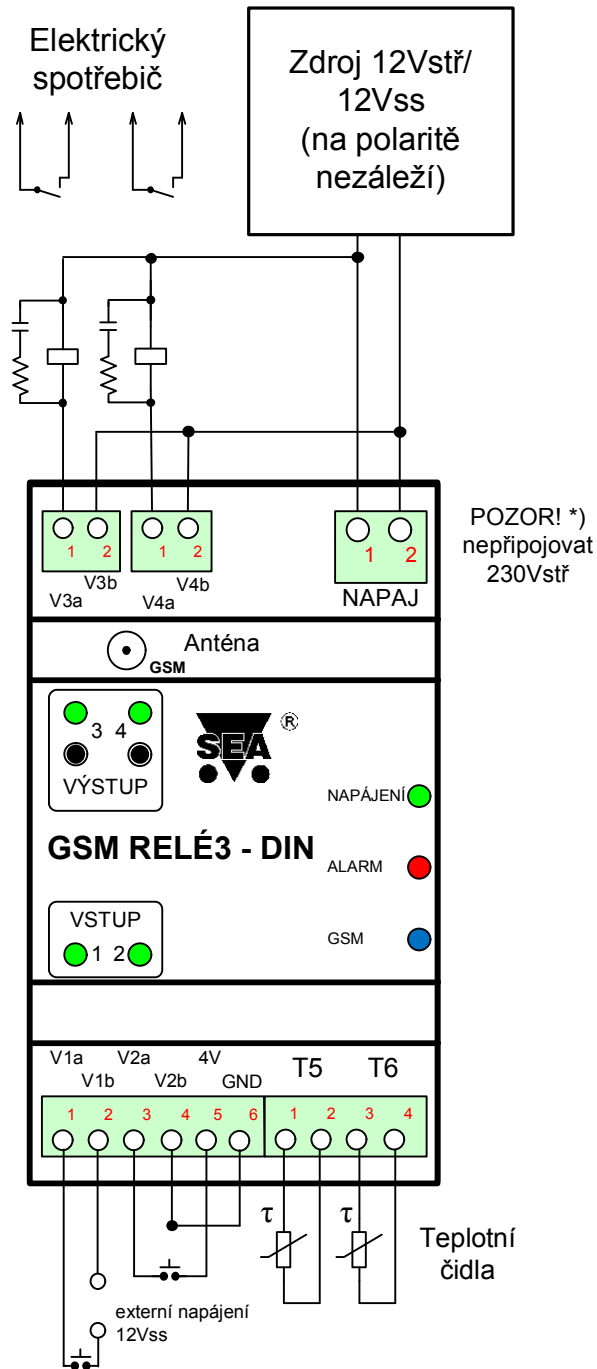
Elektrický spotřebič

Zdroj 12Vstř/ 12Vss (na polaritě nezáleží)

1 2
V3b
V3a

1 2
V4b
V4a

1 2
NAPAJ

POZOR! *) nepřipojovat 230Vstř

Anténa
GSM

3 4
VÝSTUP

SEA ®

NAPÁJENÍ

GSM RELÉ3 - DIN

ALARM

VSTUP
1 2

GSM

V1a V2a 4V
V1b V2b GND
1 2 3 4 5 6

T5 T6
1 2 3 4

τ τ

Teplotní čidla

externí napájení 12Vss